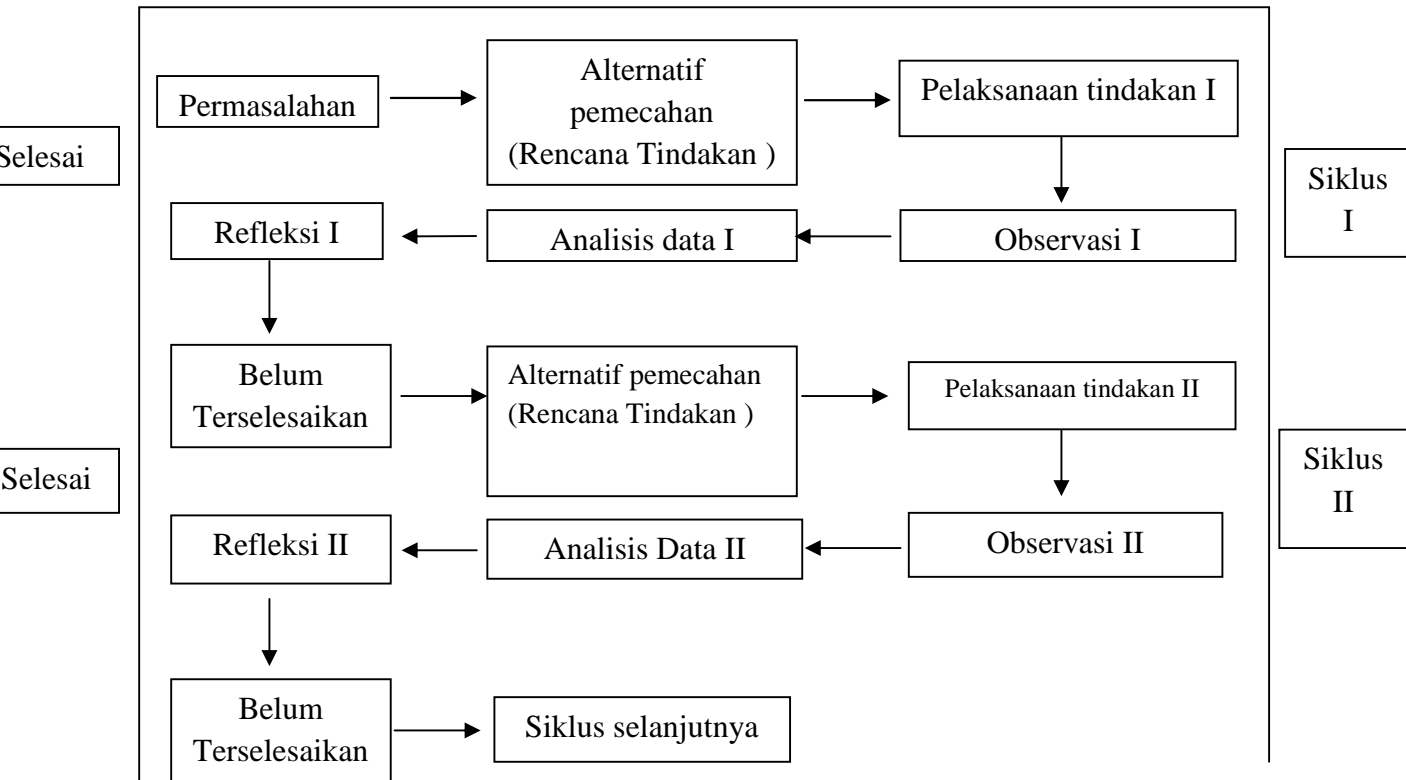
Selesai

Permasalahan

Alternatif pemecahan (Rencana Tindakan )

Pelaksanaan tindakan I

Siklus I

Refleksi I

Analisis data I

Observasi I

Belum Terselesaikan

Alternatif pemecahan (Rencana Tindakan )

Pelaksanaan tindakan II

Selesai

Siklus II

Refleksi II

Analisis Data II

Observasi II

Belum Terselesaikan

Siklus selanjutnya